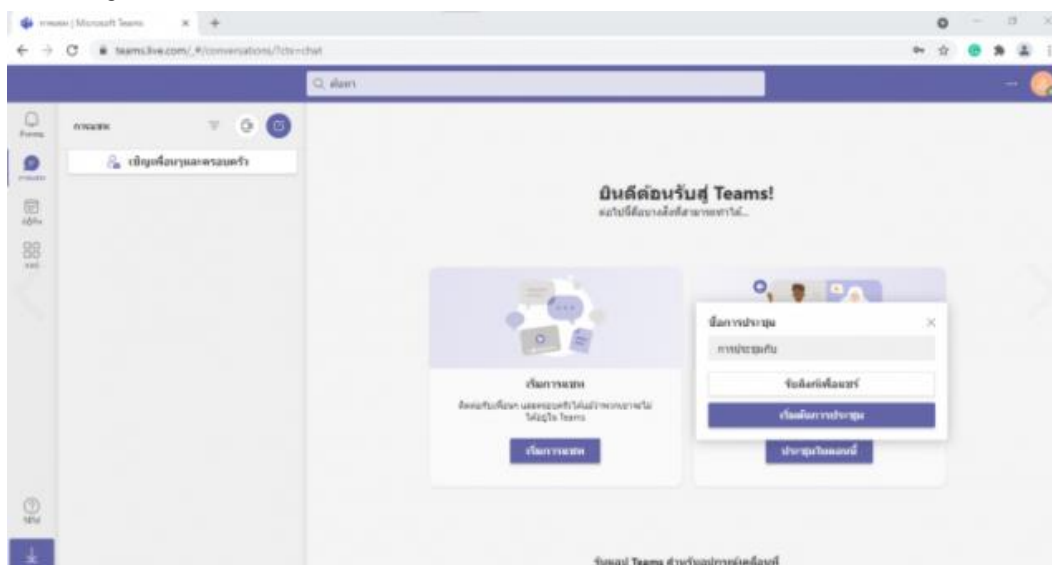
การแชท | Microsoft Teams
teams.live.com/_#/conversations/?ctx=chat
ค้นหา
การแชท
เชิญเพื่อนๆและครอบครัว
ยินดีต้อนรับสู่ Teams!
ต่อไปนี้คือบางสิ่งที่สามารถทำได้...
เริ่มการแชท
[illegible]
เริ่มการแชท
ชื่อการประชุม
การประชุมกับ
รับลิงก์เพื่อแชร์
เริ่มต้นการประชุม
ประชุมในตอนนี้
รับแอป Teams สำหรับอุปกรณ์เคลื่อนที่